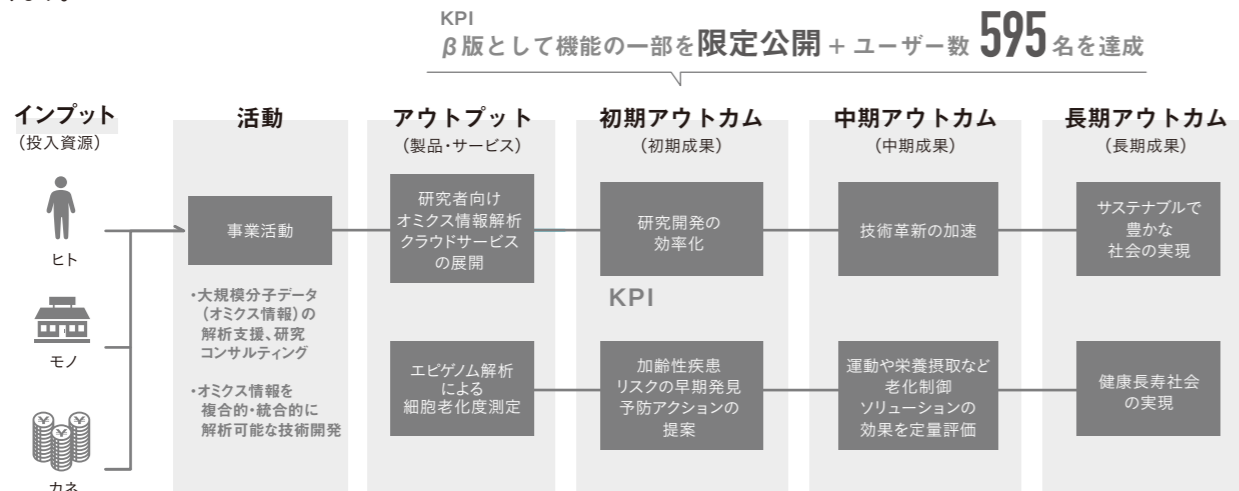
KPI
β版として機能の一部を限定公開 + ユーザー数 595 名を達成

インプット
（投入資源）

ヒト

モノ

カネ

活動

事業活動

・大規模分子データ（オミクス情報）の解析支援、研究コンサルティング

・オミクス情報を複合的・統合的に解析可能な技術開発

アウトプット
（製品・サービス）

研究者向けオミクス情報解析クラウドサービスの展開

エピゲノム解析による細胞老化度測定

初期アウトカム
（初期成果）

研究開発の効率化

KPI

加齢性疾患リスクの早期発見予防アクションの提案

中期アウトカム
（中期成果）

技術革新の加速

運動や栄養摂取など老化制御ソリューションの効果を定量評価

長期アウトカム
（長期成果）

サステナブルで豊かな社会の実現

健康長寿社会の実現